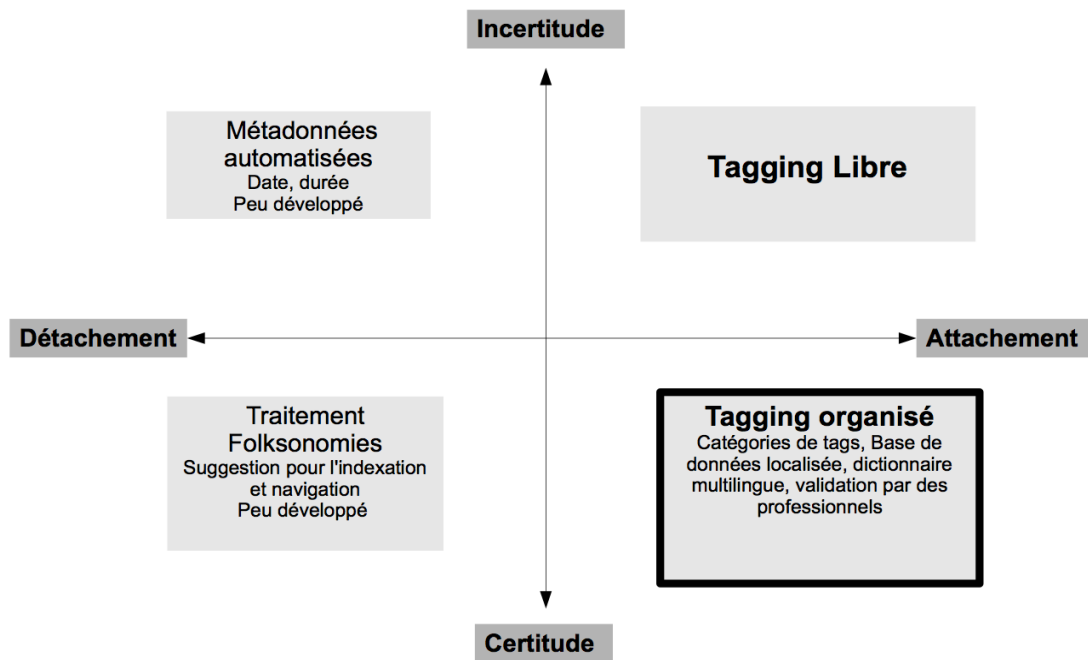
Incertitude

Métadonnées automatisées
Date, durée
Peu développé

Tagging Libre

Détachement

Attachement

Traitement Folksonomies
Suggestion pour l'indexation et navigation
Peu développé

Tagging organisé
Catégories de tags, Base de données localisée, dictionnaire multilingue, validation par des professionnels

Certitude